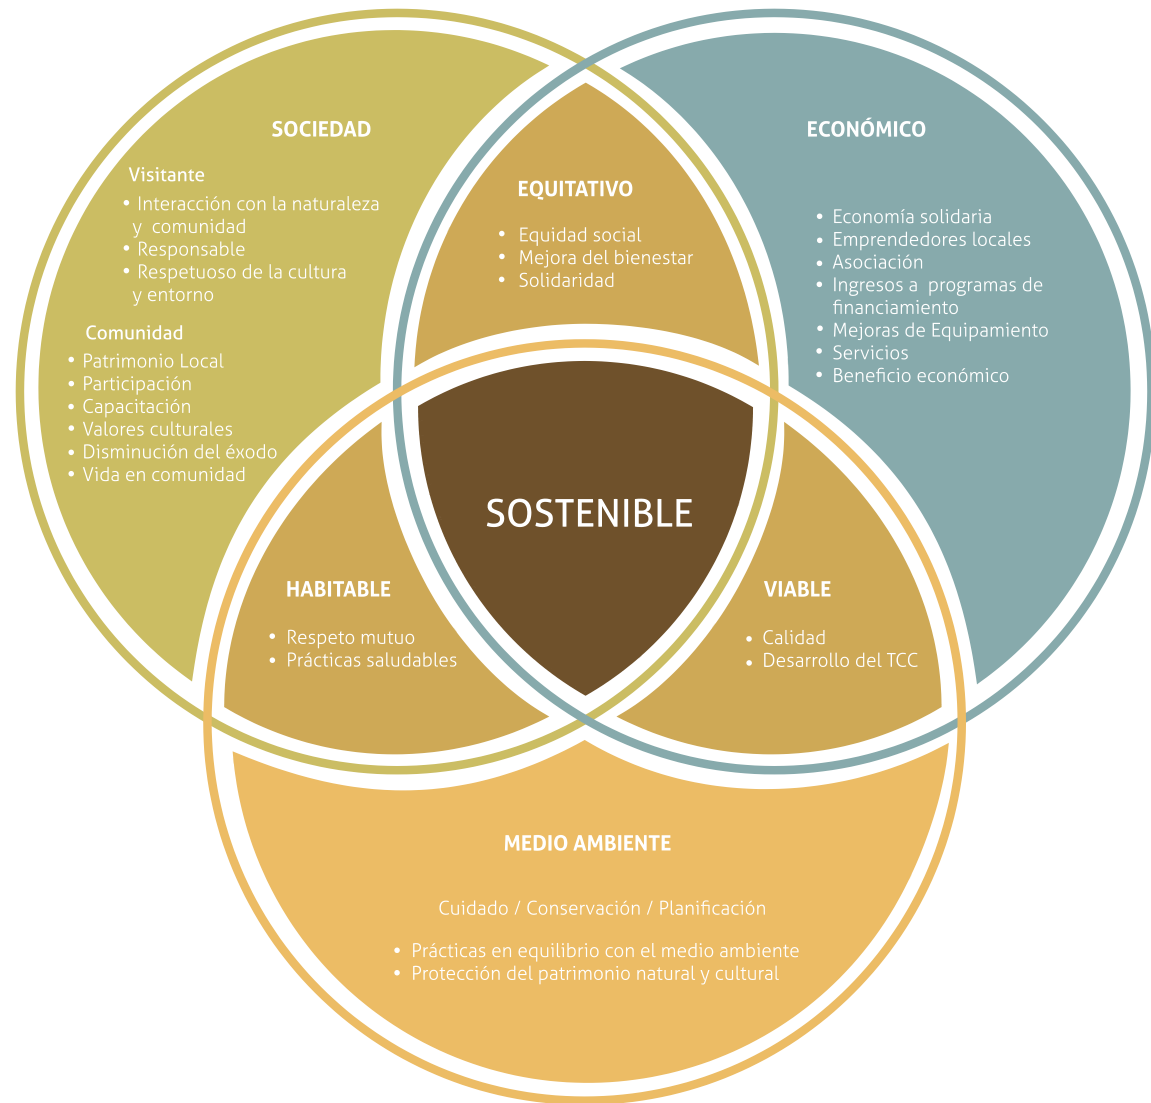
SOCIEDAD

Visitante
• Interacción con la naturaleza y comunidad
• Responsable
• Respetuoso de la cultura y entorno

Comunidad
• Patrimonio Local
• Participación
• Capacitación
• Valores culturales
• Disminución del éxodo
• Vida en comunidad

EQUITATIVO
• Equidad social
• Mejora del bienestar
• Solidaridad

ECONÓMICO
• Economía solidaria
• Emprendedores locales
• Asociación
• Ingresos a programas de financiamiento
• Mejoras de Equipamiento
• Servicios
• Beneficio económico

SOSTENIBLE

HABITABLE
• Respeto mutuo
• Prácticas saludables

VIABLE
• Calidad
• Desarrollo del TCC

MEDIO AMBIENTE

Cuidado / Conservación / Planificación

• Prácticas en equilibrio con el medio ambiente
• Protección del patrimonio natural y cultural